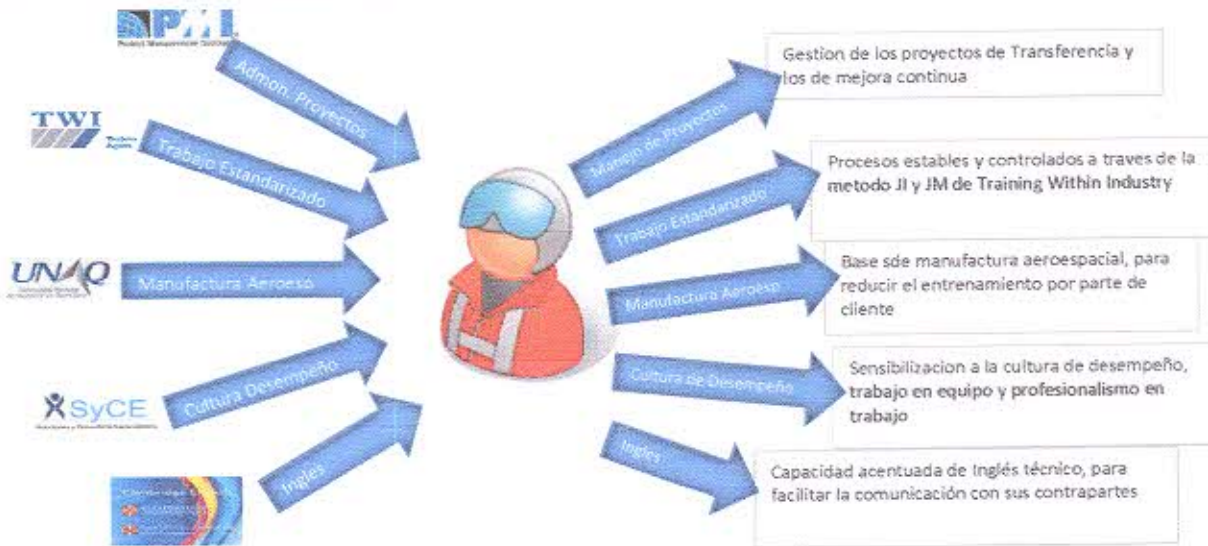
PMI
Project Management Institute

TWI
Training Within Industry

UNAQ

SyCE

Admon. Proyectos

Trabajo Estandarizado

Manufactura Aeroesp

Cultura Desempeño

Ingles

Manejo de Proyectos

Trabajo Estandarizado

Manufactura Aeroesp

Cultura de Desempeño

Ingles

Gestion de los proyectos de Transferencia y los de mejora continua

Procesos estables y controlados a traves de la metodo JI y JM de Training Within Industry

Base sde manufactura aeroespacial, para reducir el entrenamiento por parte de cliente

Sensibilizacion a la cultura de desempeño, trabajo en equipo y profesionalismo en trabajo

Capacidad acentuada de Inglés técnico, para facilitar la comunicación con sus contrapartes